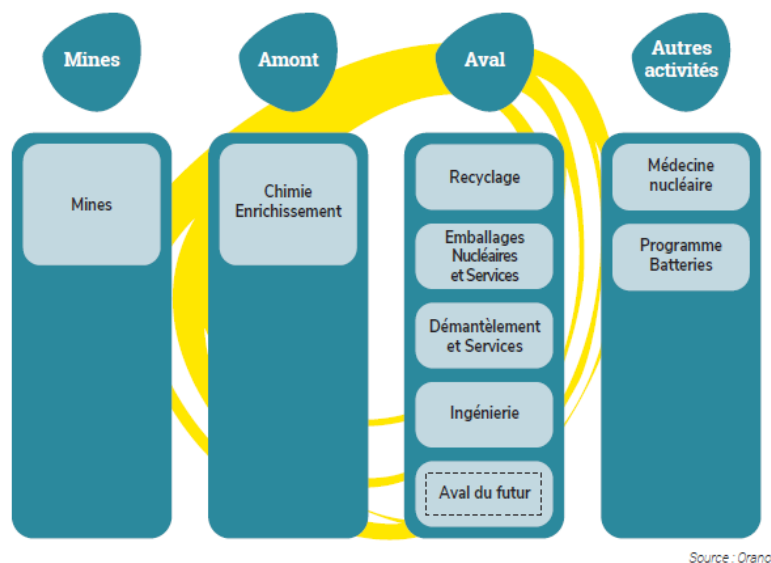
Mines

Mines

Amont

Chimie
Enrichissement

Aval

Recyclage

Emballages Nucléaires et Services

Démantèlement et Services

Ingénierie

Aval du futur

Autres activités

Médecine nucléaire

Programme Batteries

Source : Orano